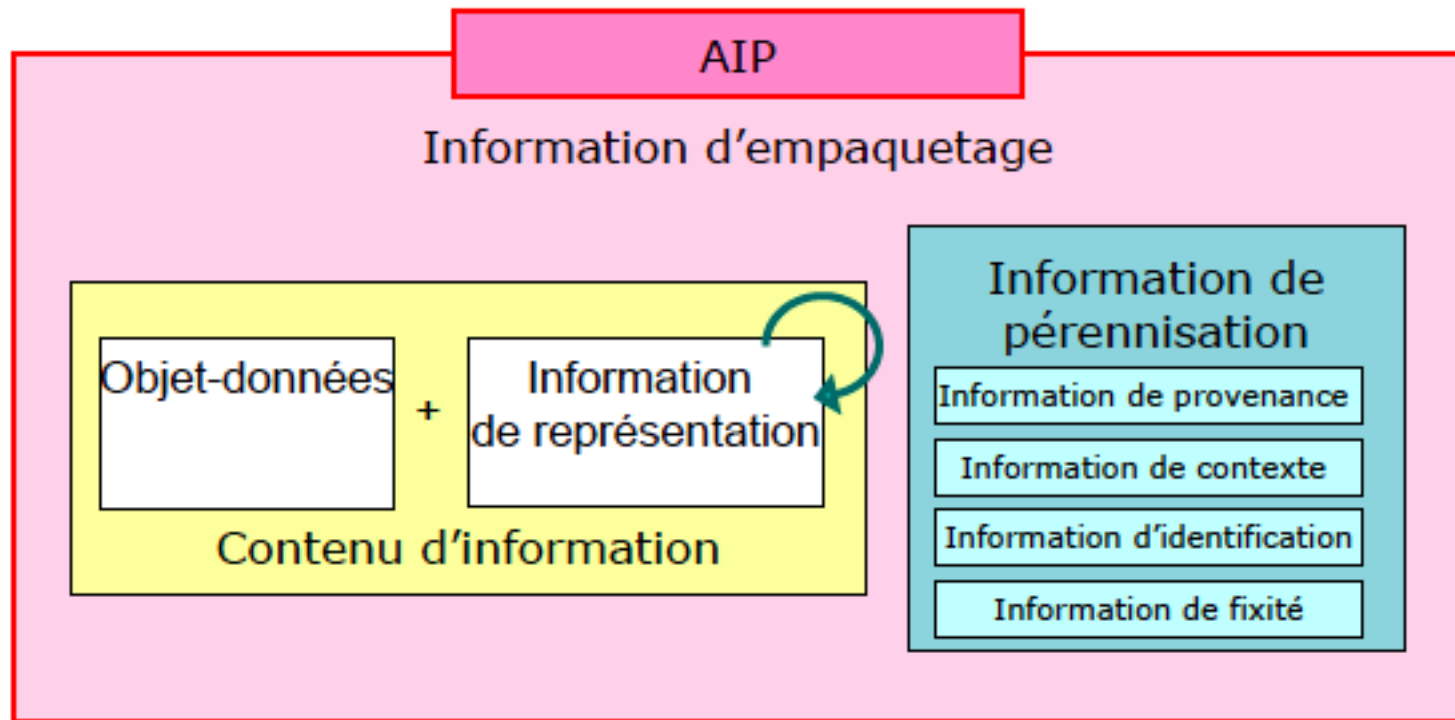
AIP

Information d’empaquetage

Objet-données

+

Information de représentation

Contenu d’information

Information de pérennisation

Information de provenance

Information de contexte

Information d’identification

Information de fixité